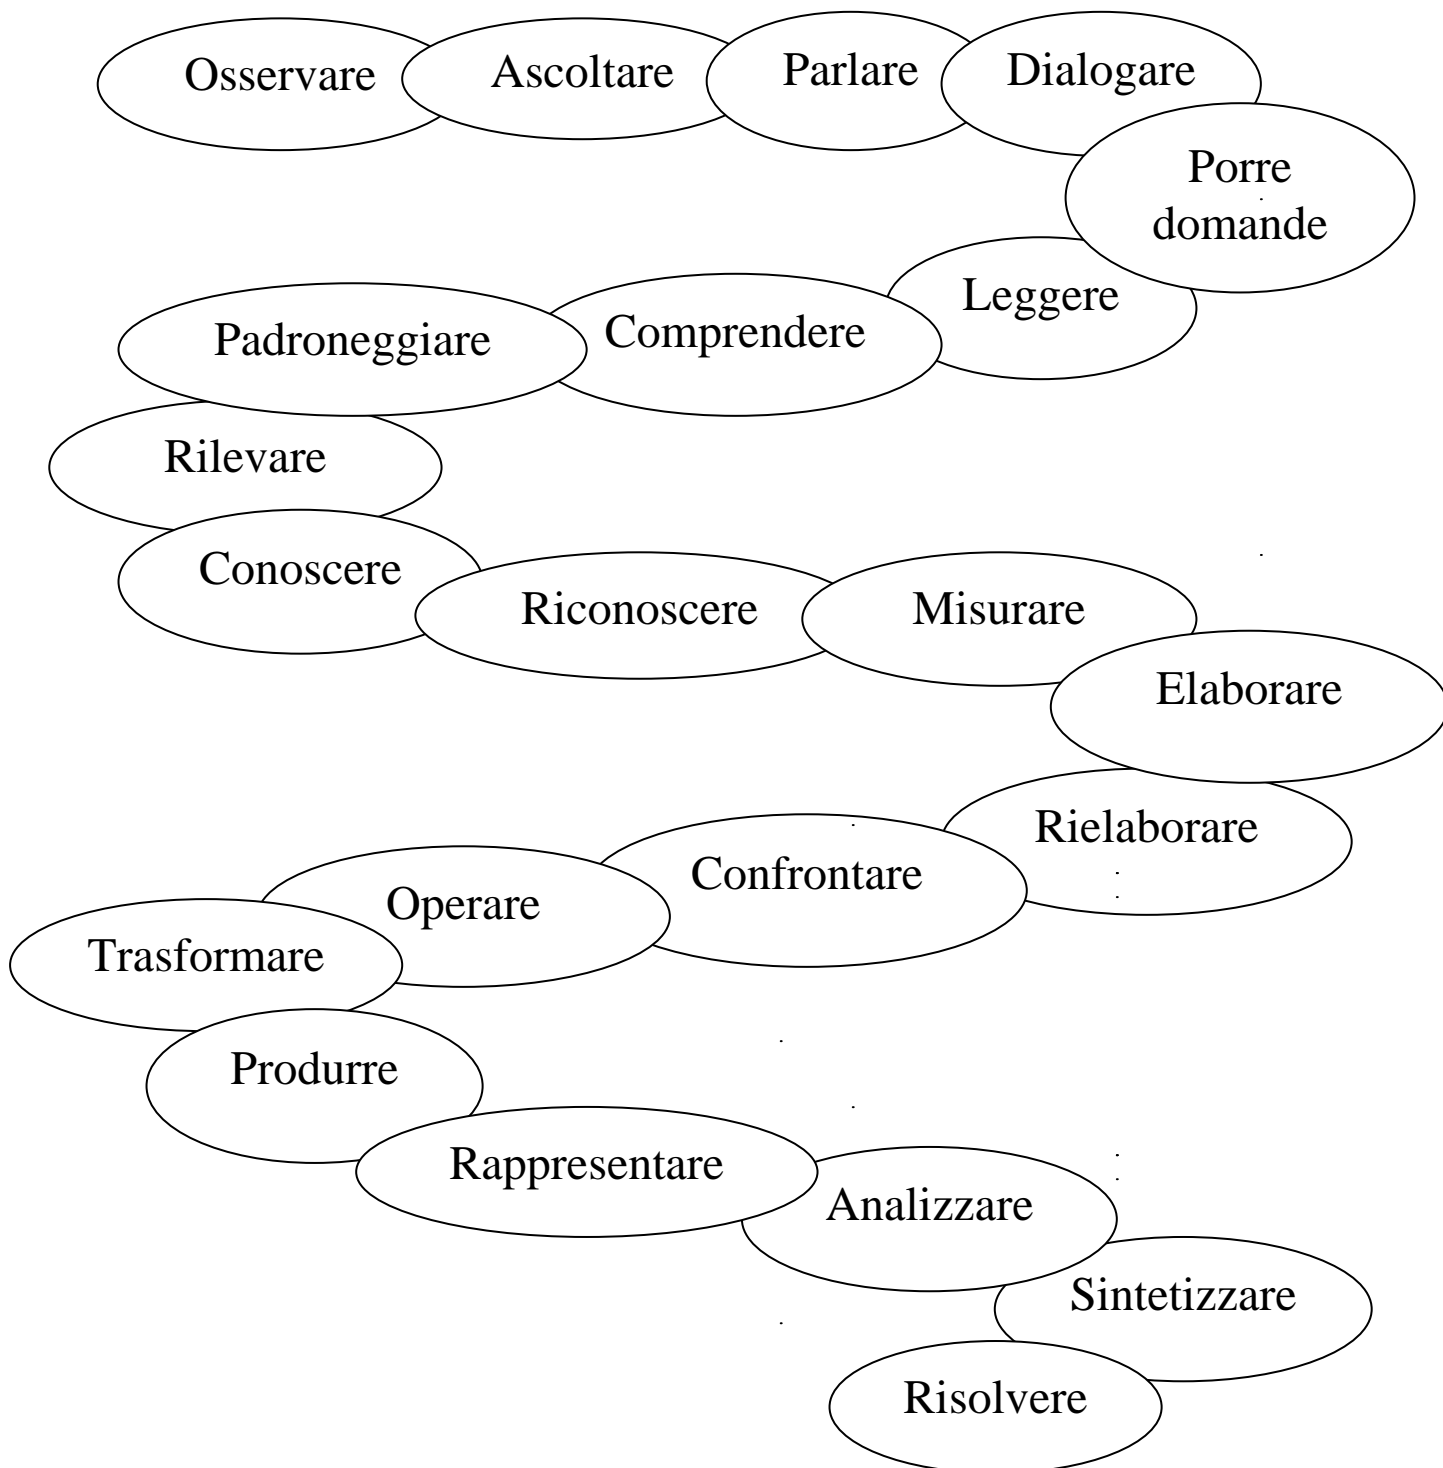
Osservare
Ascoltare
Parlare
Dialogare
Porre domande
Leggere
Comprendere
Padroneggiare
Rilevare
Conoscere
Riconoscere
Misurare
Elaborare
Rielaborare
Confrontare
Operare
Trasformare
Produrre
Rappresentare
Analizzare
Sintetizzare
Risolvere